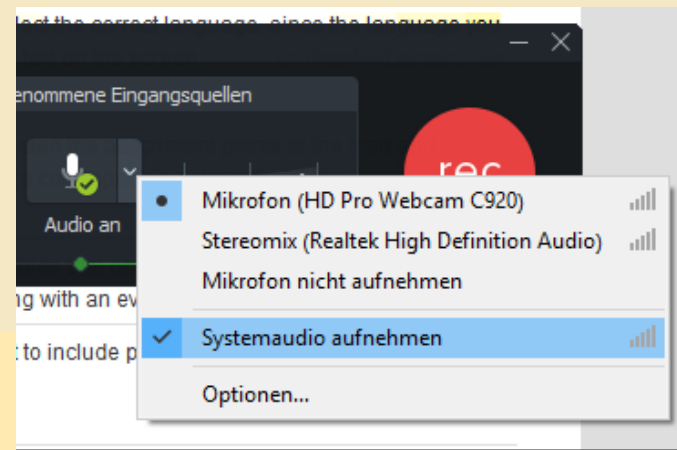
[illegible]lect the correct language, since the language you

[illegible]enommene Eingangsquellen

Audio an

rec

Mikrofon (HD Pro Webcam C920)
Stereomix (Realtek High Definition Audio)
Mikrofon nicht aufnehmen
Systemaudio aufnehmen
Optionen...

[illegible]ng with an ev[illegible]

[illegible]t to include p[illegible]